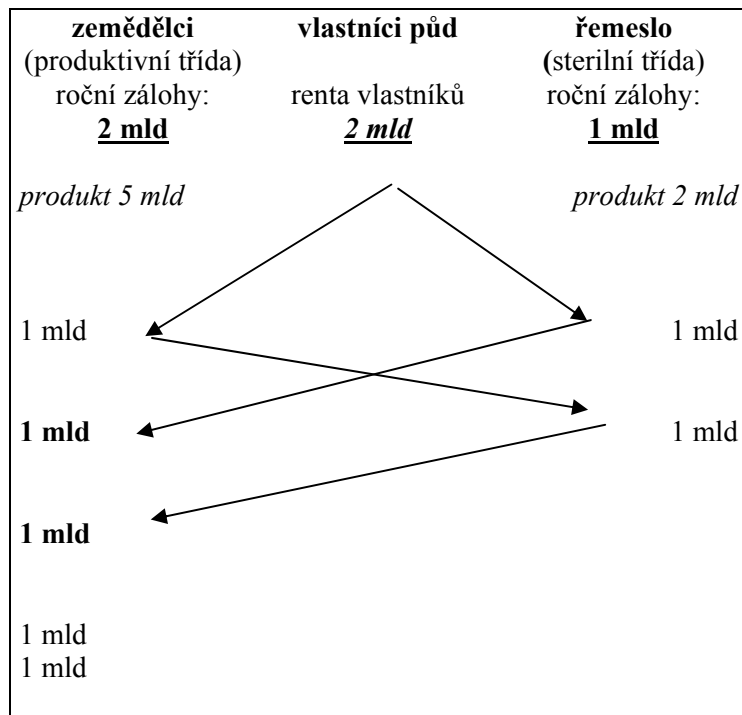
**zemědělci**
(produktivní třída)
roční zálohy:
**2 mld**

**vlastníci půd**

renta vlastníků
***2 mld***

**řemeslo**
(sterilní třída)
roční zálohy:
**1 mld**

*produkt 5 mld*

*produkt 2 mld*

1 mld

1 mld

**1 mld**

1 mld

**1 mld**

1 mld
1 mld